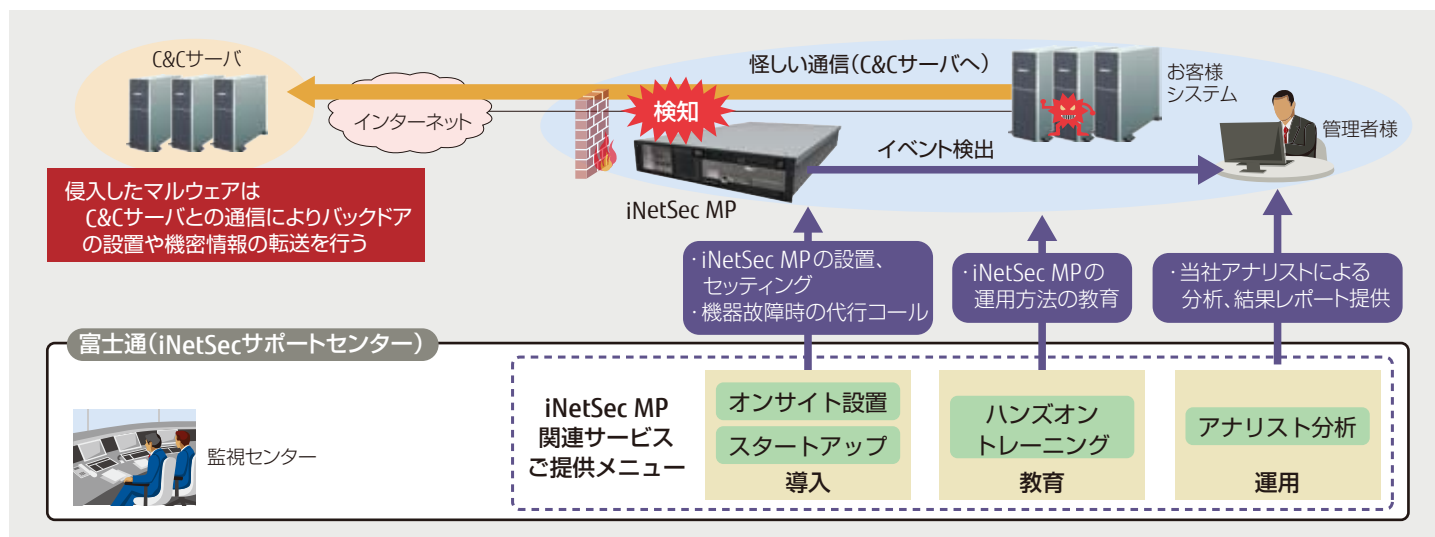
C&Cサーバ

怪しい通信（C&Cサーバへ）

お客様システム

インターネット

検知

管理者様

イベント検出

侵入したマルウェアは C&Cサーバとの通信によりバックドアの設置や機密情報の転送を行う

iNetSec MP

・iNetSec MPの設置、セッティング
・機器故障時の代行コール

・iNetSec MPの運用方法の教育

・当社アナリストによる分析、結果レポート提供

富士通（iNetSecサポートセンター）

監視センター

iNetSec MP 関連サービス ご提供メニュー

オンサイト設置

スタートアップ

導入

ハンズオントレーニング

教育

アナリスト分析

運用